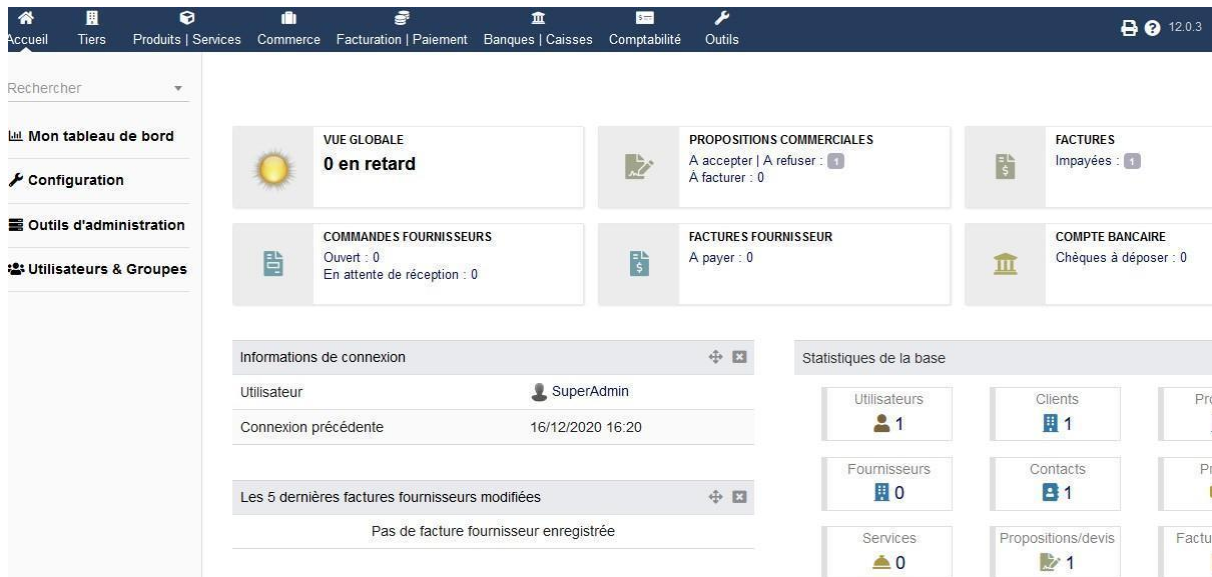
Accueil Tiers Produits | Services Commerce Facturation | Paiement Banques | Caisses Comptabilité Outils

12.0.3

Rechercher

Mon tableau de bord

Configuration

Outils d'administration

Utilisateurs & Groupes

VUE GLOBALE
0 en retard

PROPOSITIONS COMMERCIALES
A accepter | A refuser : 1
À facturer : 0

FACTURES
Impayées : 1

COMMANDES FOURNISSEURS
Ouvert : 0
En attente de réception : 0

FACTURES FOURNISSEUR
A payer : 0

COMPTE BANCAIRE
Chèques à déposer : 0

Informations de connexion

| Utilisateur | SuperAdmin |
|---|---|
| Connexion précédente | 16/12/2020 16:20 |

Les 5 dernières factures fournisseurs modifiées

Pas de facture fournisseur enregistrée

Statistiques de la base

Utilisateurs 1
Clients 1
Pro
Fournisseurs 0
Contacts 1
Pr
Services 0
Propositions/devis 1
Factu